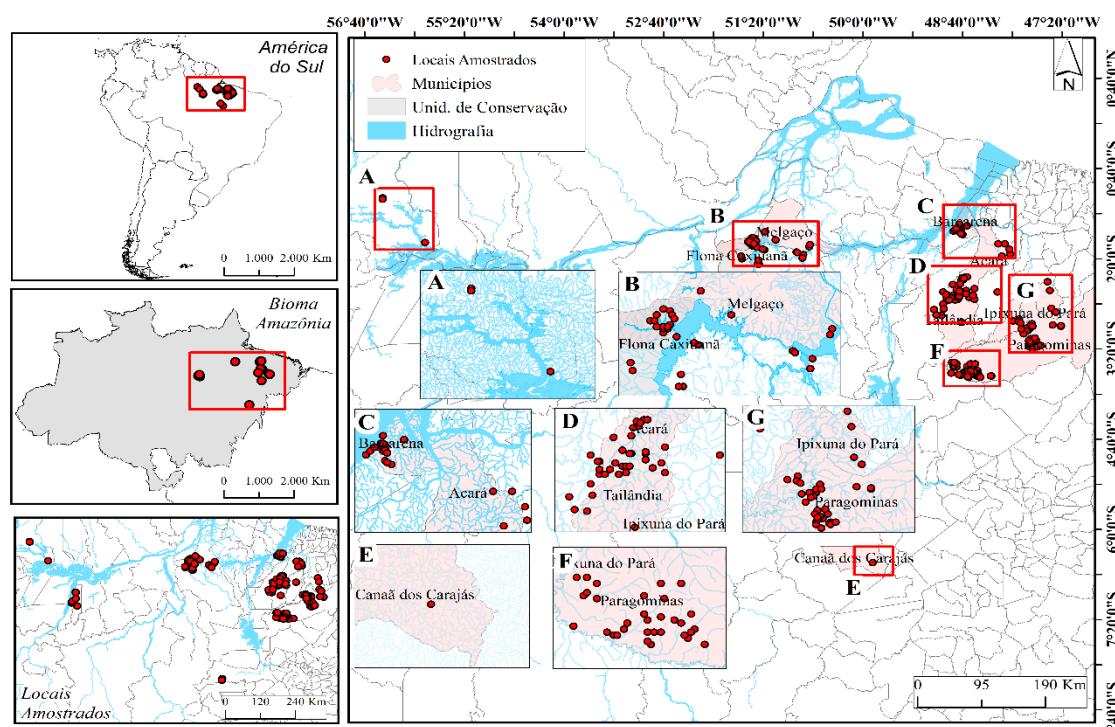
56°40'0"W 55°20'0"W 54°0'0"W 52°40'0"W 51°20'0"W 50°0'0"W 48°40'0"W 47°20'0"W

América do Sul

0 1.000 2.000 Km

Bioma Amazônia

0 1.000 2.000 Km

Locais Amostrados

0 120 240 Km

Locais Amostrados
Municípios
Unid. de Conservação
Hidrografia

N

0°0'0"S
1°0'0"S
2°0'0"S
3°0'0"S
4°0'0"S
5°0'0"S
6°0'0"S
7°0'0"S

A
B Melgaço Flona Caxiuanã
C Barcarena Acará
D Tailândia
G Ipixuna do Pará Paragominas
F

A

B Melgaço Flona Caxiuanã

C Barcarena Acará

D Acará Tailândia Ipixuna do Pará

G Ipixuna do Pará Paragominas

Canaã dos Carajás
E

E Canaã dos Carajás

F Ipixuna do Pará Paragominas

0 95 190 Km